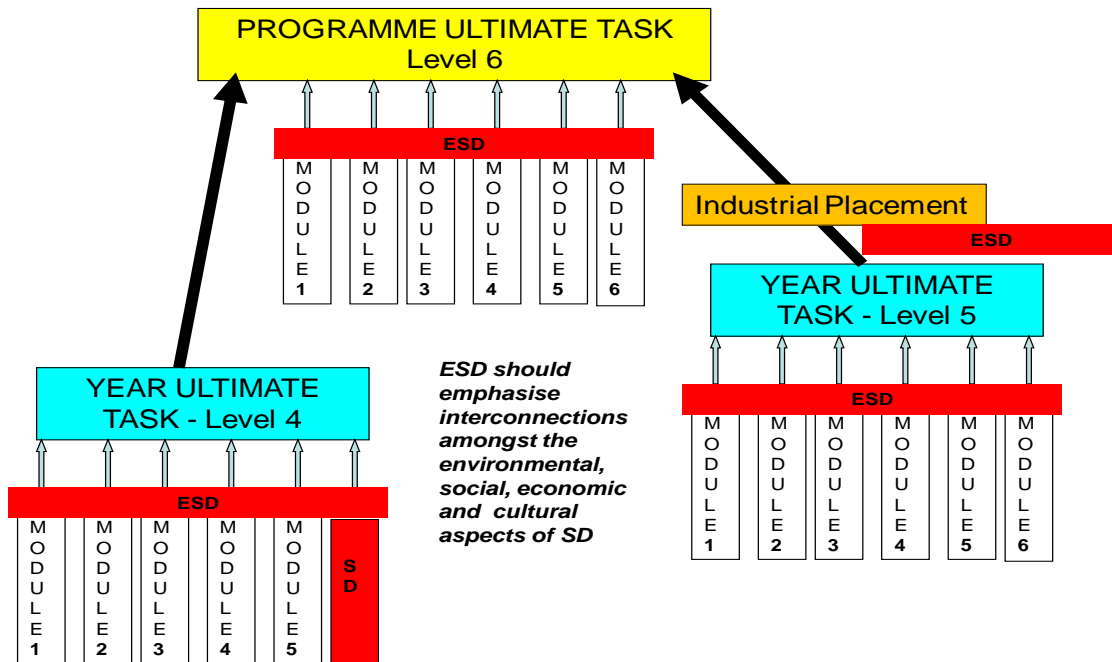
PROGRAMME ULTIMATE TASK
Level 6

ESD

MODULE 1 | MODULE 2 | MODULE 3 | MODULE 4 | MODULE 5 | MODULE 6

Industrial Placement

ESD

YEAR ULTIMATE TASK - Level 5

ESD

MODULE 1 | MODULE 2 | MODULE 3 | MODULE 4 | MODULE 5 | MODULE 6

ESD should emphasise interconnections amongst the environmental, social, economic and cultural aspects of SD

YEAR ULTIMATE TASK - Level 4

ESD

MODULE 1 | MODULE 2 | MODULE 3 | MODULE 4 | MODULE 5 | SD